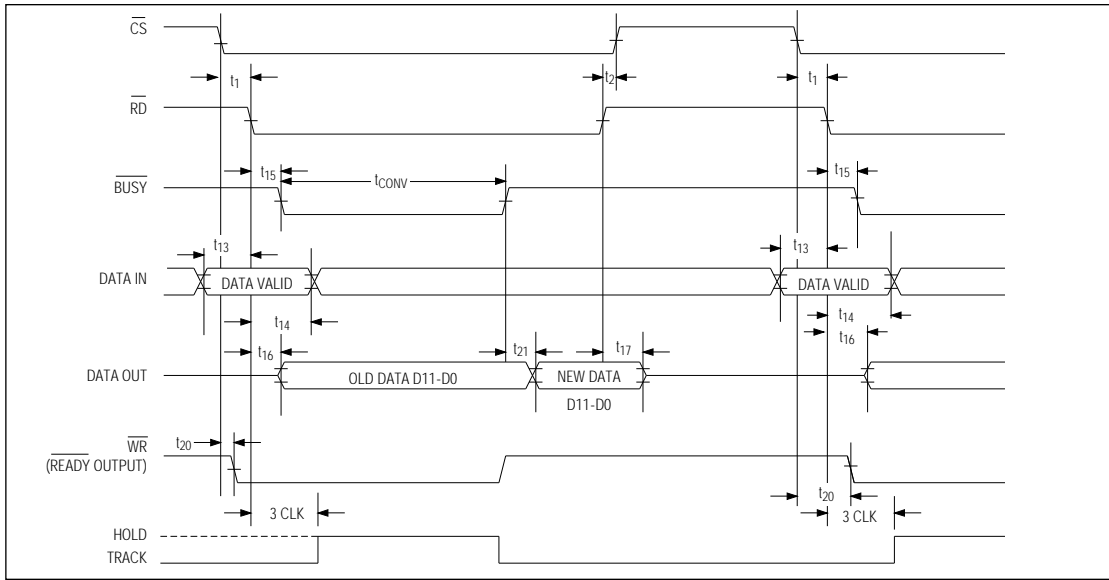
$\overline{CS}$

$t_1$ $t_2$ $t_1$

$\overline{RD}$

$t_{15}$ $t_{CONV}$ $t_{15}$

$\overline{BUSY}$

$t_{13}$ $t_{13}$

DATA IN

DATA VALID

DATA VALID

$t_{14}$ $t_{14}$

$t_{16}$ $t_{21}$ $t_{17}$ $t_{16}$

DATA OUT

OLD DATA D11-D0

NEW DATA

D11-D0

$t_{20}$

$\overline{WR}$

$\overline{\text{(READY OUTPUT)}}$

$t_{20}$

3 CLK

3 CLK

HOLD

TRACK